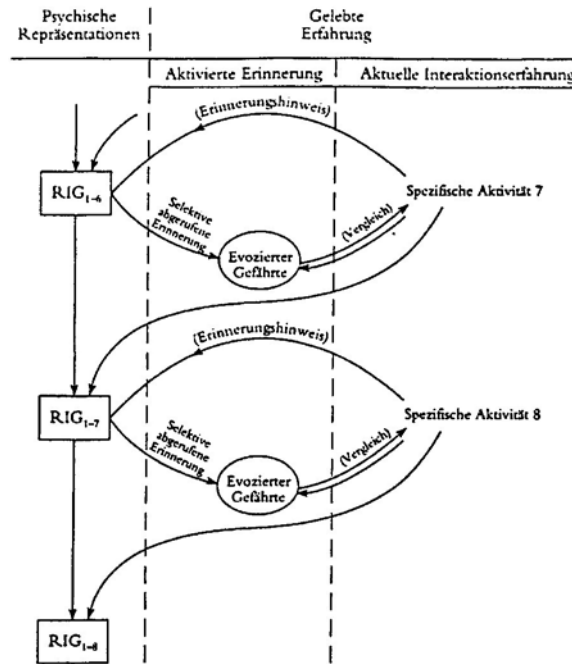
Psychische Repräsentationen

Gelebte Erfahrung

Aktivierte Erinnerung

Aktuelle Interaktionserfahrung

(Erinnerungshinweis)

$RIG_{1-6}$

Selektive abgerufene Erinnerung

Evozierter Gefährte

(Vergleich)

Spezifische Aktivität 7

(Erinnerungshinweis)

$RIG_{1-7}$

Selektive abgerufene Erinnerung

Evozierter Gefährte

(Vergleich)

Spezifische Aktivität 8

$RIG_{1-8}$